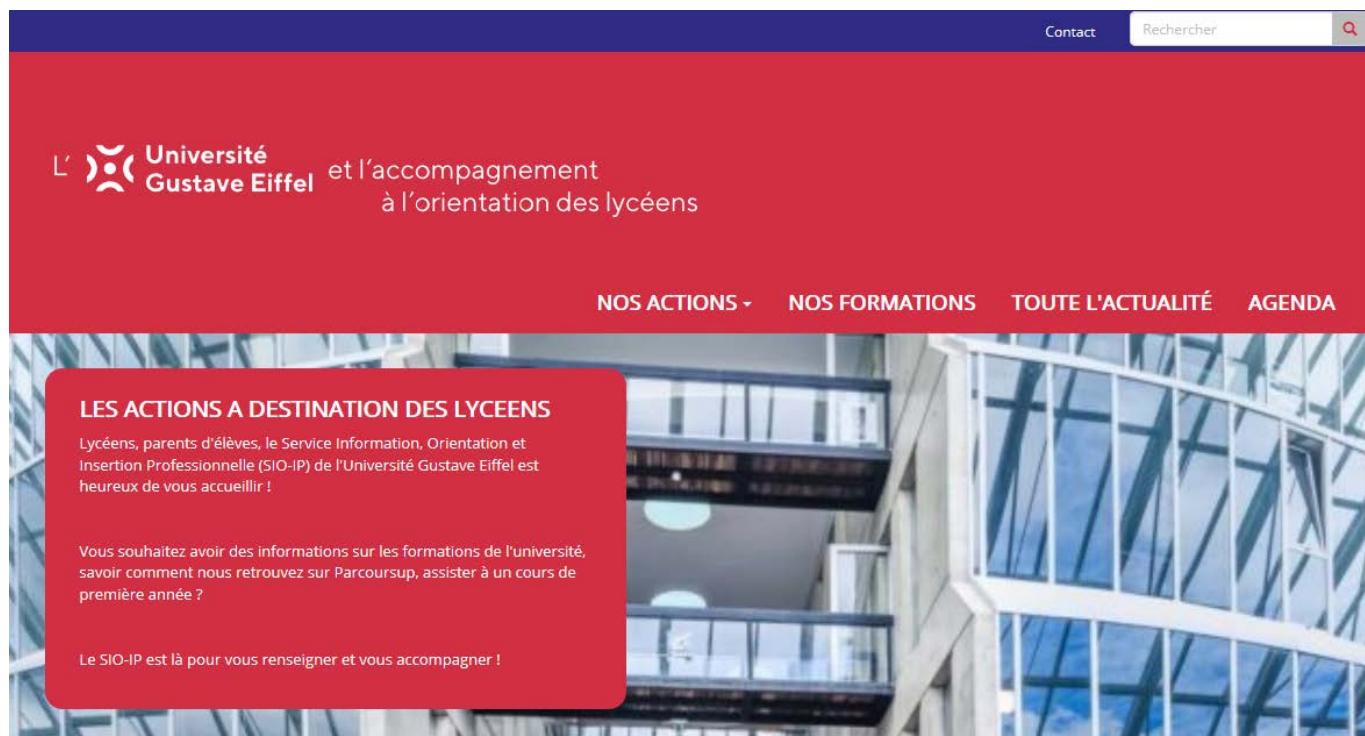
Contact Rechercher

L' Université Gustave Eiffel et l'accompagnement à l'orientation des lycéens

NOS ACTIONS ▾ NOS FORMATIONS TOUTE L'ACTUALITÉ AGENDA

LES ACTIONS A DESTINATION DES LYCEENS

Lycéens, parents d'élèves, le Service Information, Orientation et Insertion Professionnelle (SIO-IP) de l'Université Gustave Eiffel est heureux de vous accueillir !

Vous souhaitez avoir des informations sur les formations de l'université, savoir comment nous retrouvez sur Parcoursup, assister à un cours de première année ?

Le SIO-IP est là pour vous renseigner et vous accompagner !